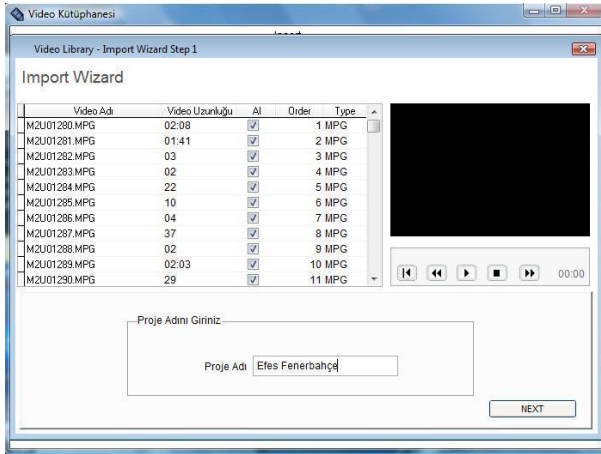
Video Kütüphanesi

Video Library - Import Wizard Step 1

Import Wizard

| Video Adı | Video Uzunluğu | Al | Order | Type |
|---|---|---|---|---|
| M2U01280.MPG | 02:08 | ☑ | 1 | MPG |
| M2U01281.MPG | 01:41 | ☑ | 2 | MPG |
| M2U01282.MPG | 03 | ☑ | 3 | MPG |
| M2U01283.MPG | 02 | ☑ | 4 | MPG |
| M2U01284.MPG | 22 | ☑ | 5 | MPG |
| M2U01285.MPG | 10 | ☑ | 6 | MPG |
| M2U01286.MPG | 04 | ☑ | 7 | MPG |
| M2U01287.MPG | 37 | ☑ | 8 | MPG |
| M2U01288.MPG | 02 | ☑ | 9 | MPG |
| M2U01289.MPG | 02:03 | ☑ | 10 | MPG |
| M2U01290.MPG | 29 | ☑ | 11 | MPG |

00:00

Proje Adını Giriniz

Proje Adı Efes Fenerbahçe

NEXT